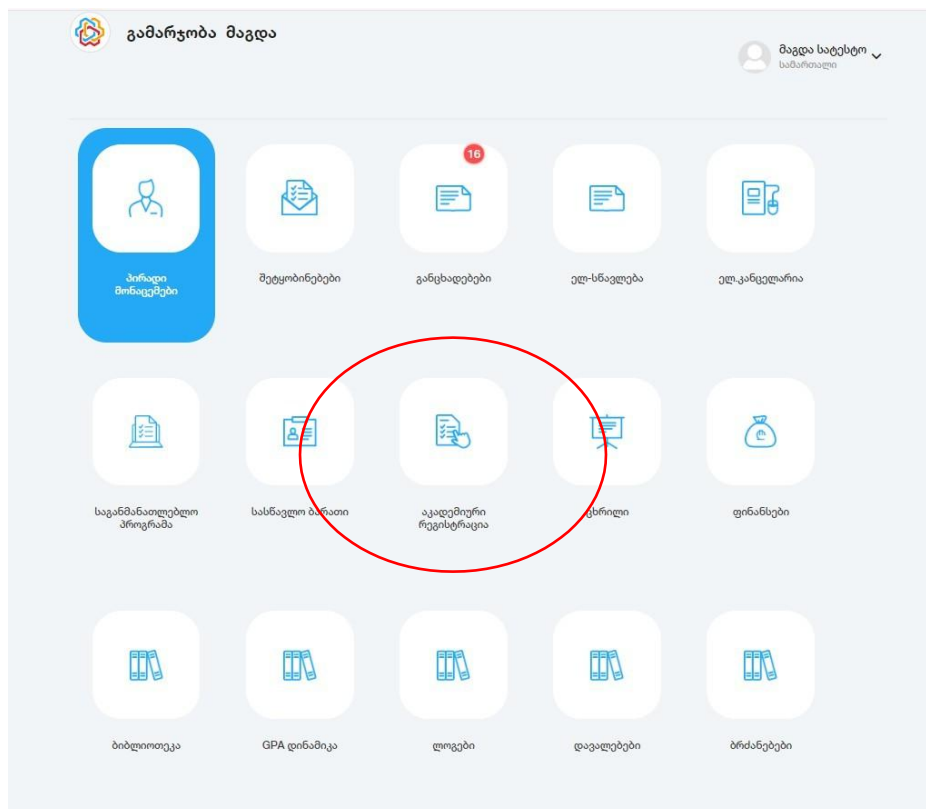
გამარჯობა მაგდა

მაგდა სატესტო
სამართალი

პირადი მონაცემები

შეტყობინებები

16
განცხადებები

ელ-სწავლება

ელ.კანცელარია

საგანმანათლებლო პროგრამა

სასწავლო ბარათი

აკადემიური რეგისტრაცია

ცხრილი

ფინანსები

ბიბლიოთეკა

GPA დინამიკა

ლოგები

დავალებები

ბრძანებები